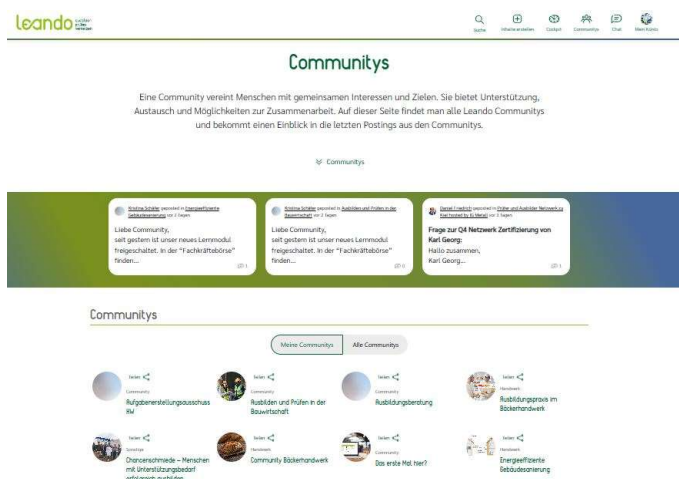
leando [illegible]

Suche  Inhalte erstellen  Cockpit  Communitys  Chat  Mein Konto

Communitys

Eine Community vereint Menschen mit gemeinsamen Interessen und Zielen. Sie bietet Unterstützung, Austausch und Möglichkeiten zur Zusammenarbeit. Auf dieser Seite findet man alle Leando Communitys und bekommt einen Einblick in die letzten Postings aus den Communitys.

Communitys

Kristina Schäfer gepostet in Energieeffiziente Gebäudesanierung vor 2 Tagen
Liebe Community,
seit gestern ist unser neues Lernmodul freigeschaltet. In der "Fachkräftebörse" finden...
1

Kristina Schäfer gepostet in Ausbilden und Prüfen in der Bauwirtschaft vor 2 Tagen
Liebe Community,
seit gestern ist unser neues Lernmodul freigeschaltet. In der "Fachkräftebörse" finden...
0

Daniel Friedrich gepostet in Prüfer und Ausbilder Netzwerk zu Kiel hosted by IG Metall vor 2 Tagen
Frage zur Q4 Netzwerk Zertifizierung von Karl Georg:
Hallo zusammen,
Karl Georg...
1

Communitys

Meine Communitys  Alle Communitys

teilen
Community
Aufgabenerstellungsausschuss HW

teilen
Community
Ausbilden und Prüfen in der Bauwirtschaft

teilen
Community
Ausbildungsberatung

teilen
Handwerk
Ausbildungspraxis im Bäckerhandwerk

teilen
Sonstige
Chancenschmiede – Menschen mit Unterstützungsbedarf erfolgreich ausbilden

teilen
Handwerk
Community Bäckerhandwerk

teilen
Community
Das erste Mal hier?

teilen
Handwerk
Energieeffiziente Gebäudesanierung